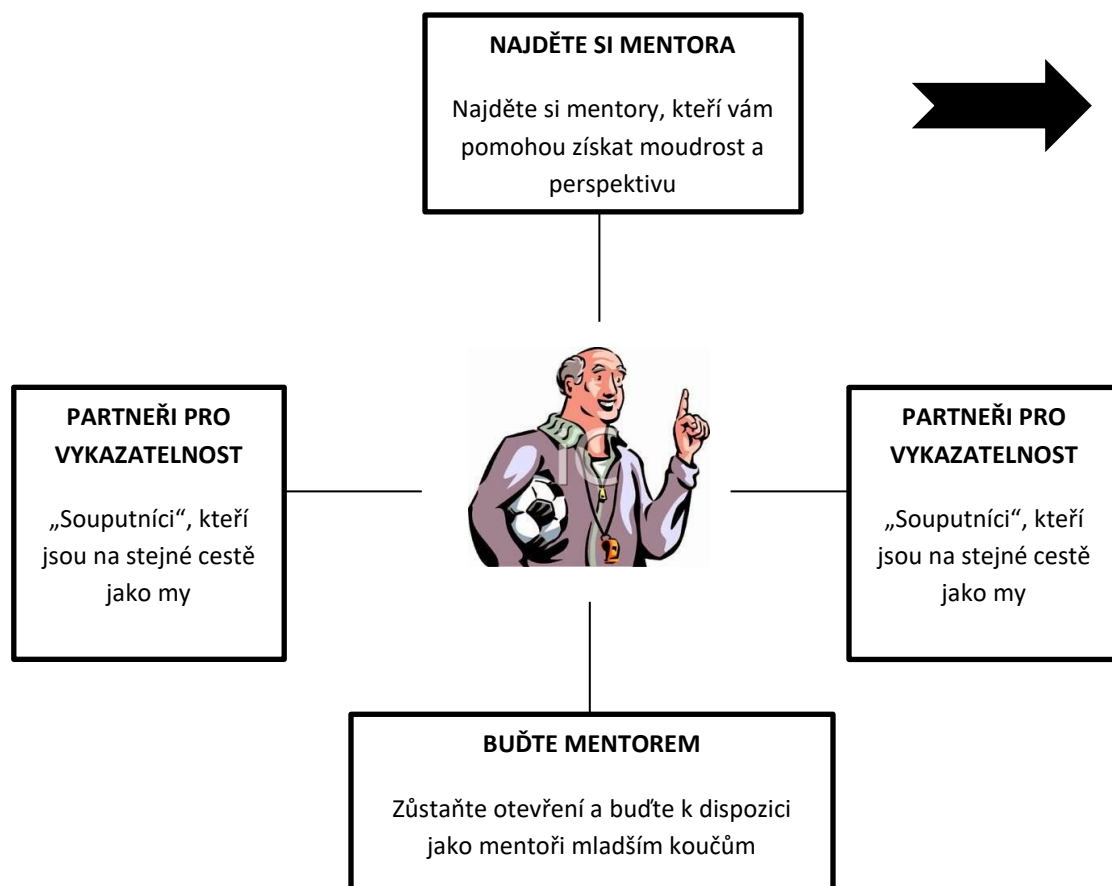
NAJDĚTE SI MENTORA

Najděte si mentory, kteří vám pomohou získat moudrost a perspektivu

PARTNEŘI PRO VYKAZATELNOST

„Souputníci", kteří jsou na stejné cestě jako my

PARTNEŘI PRO VYKAZATELNOST

„Souputníci", kteří jsou na stejné cestě jako my

BUĎTE MENTOREM

Zůstaňte otevření a buďte k dispozici jako mentoři mladším koučům